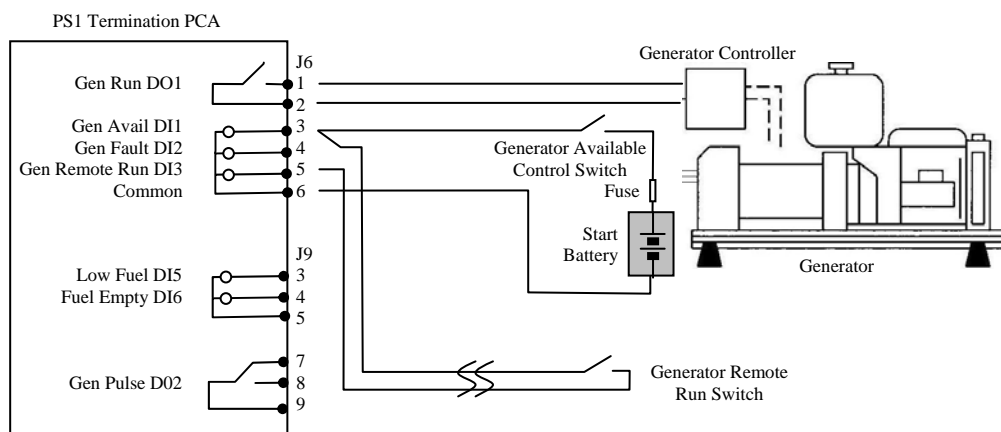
PS1 Termination PCA

J6

Gen Run DO1 1

2

Gen Avail DI1 3

Gen Fault DI2 4

Gen Remote Run DI3 5

Common 6

J9

Low Fuel DI5 3

Fuel Empty DI6 4

5

7

Gen Pulse D02 8

9

Generator Controller

Generator Available Control Switch

Fuse

Start Battery

Generator

Generator Remote Run Switch